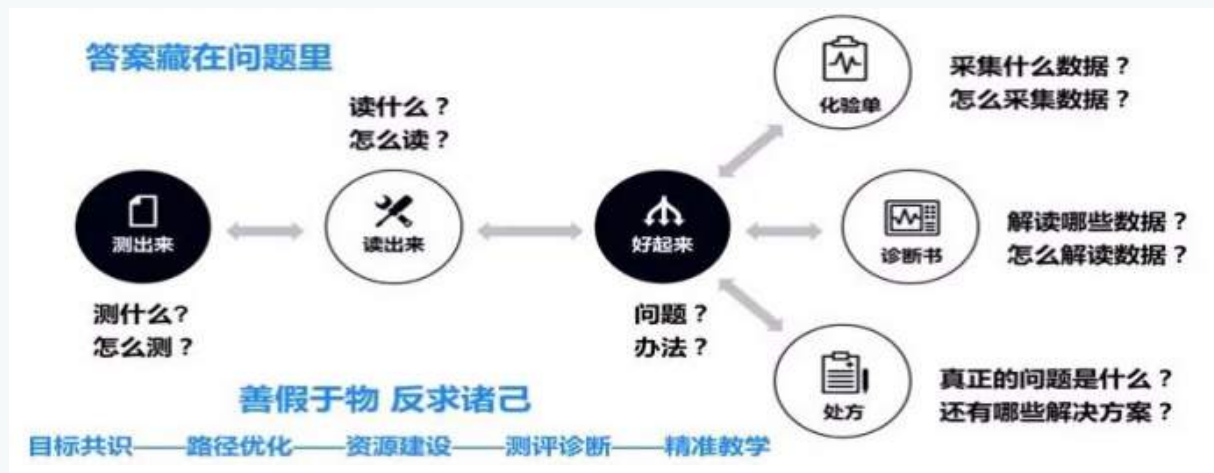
答案藏在问题里

读什么？
怎么读？

测出来

读出来

好起来

测什么？
怎么测？

问题？
办法？

化验单

采集什么数据？
怎么采集数据？

诊断书

解读哪些数据？
怎么解读数据？

处方

真正的问题是什么？
还有哪些解决方案？

善假于物 反求诸己

目标共识——路径优化——资源建设——测评诊断——精准教学